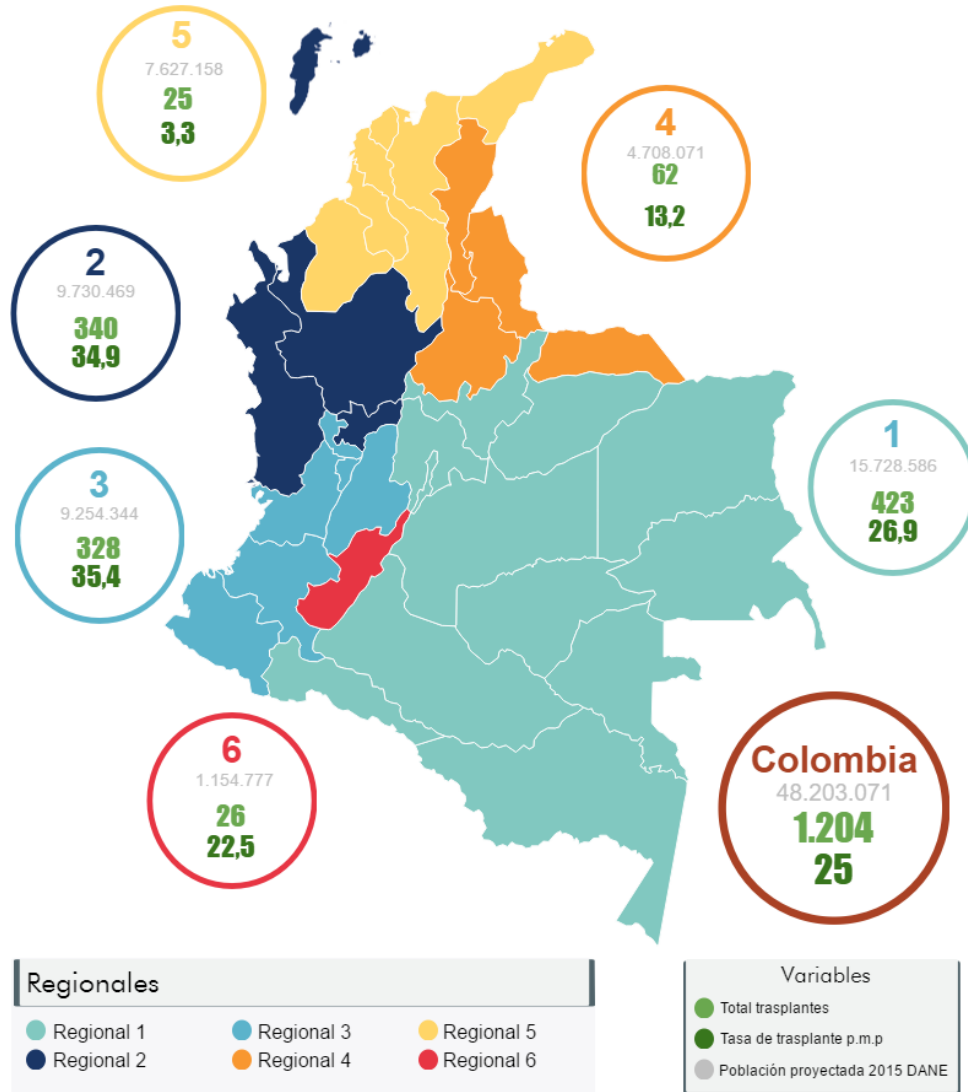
5
7.627.158
25
3,3

4
4.708.071
62
13,2

2
9.730.469
340
34,9

1
15.728.586
423
26,9

3
9.254.344
328
35,4

6
1.154.777
26
22,5

Colombia
48.203.071
1.204
25

Regionales
Regional 1
Regional 2
Regional 3
Regional 4
Regional 5
Regional 6

Variables
Total trasplantes
Tasa de trasplante p.m.p
Población proyectada 2015 DANE